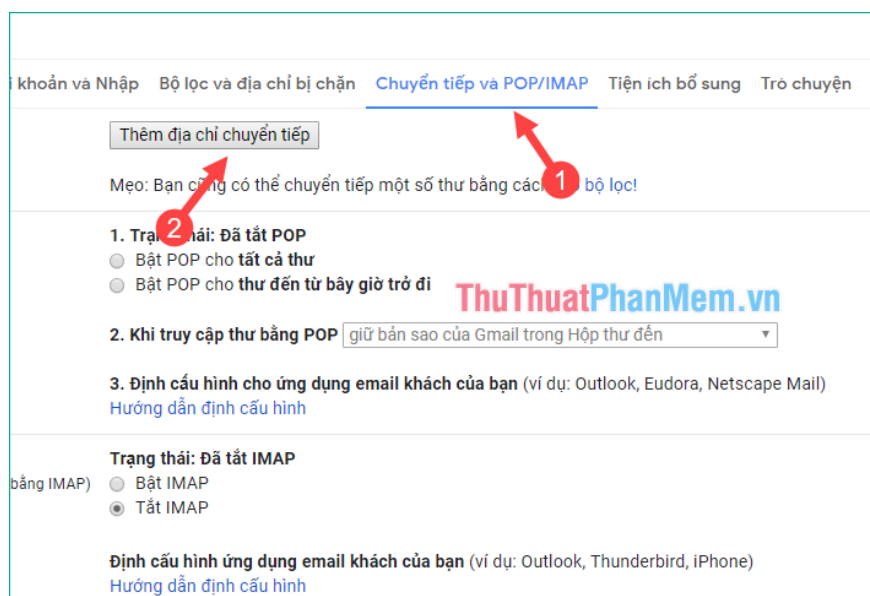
i khoản và Nhập Bộ lọc và địa chỉ bị chặn Chuyển tiếp và POP/IMAP Tiện ích bổ sung Trò chuyện

Thêm địa chỉ chuyển tiếp

Mẹo: Bạn cũng có thể chuyển tiếp một số thư bằng cách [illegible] bộ lọc!

1

2

1. Trạng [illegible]hái: Đã tắt POP
Bật POP cho tất cả thư
Bật POP cho thư đến từ bây giờ trở đi

ThuThuatPhanMem.vn

2. Khi truy cập thư bằng POP giữ bản sao của Gmail trong Hộp thư đến

3. Định cấu hình cho ứng dụng email khách của bạn (ví dụ: Outlook, Eudora, Netscape Mail)
Hướng dẫn định cấu hình

bằng IMAP)

Trạng thái: Đã tắt IMAP
Bật IMAP
Tắt IMAP

Định cấu hình ứng dụng email khách của bạn (ví dụ: Outlook, Thunderbird, iPhone)
Hướng dẫn định cấu hình